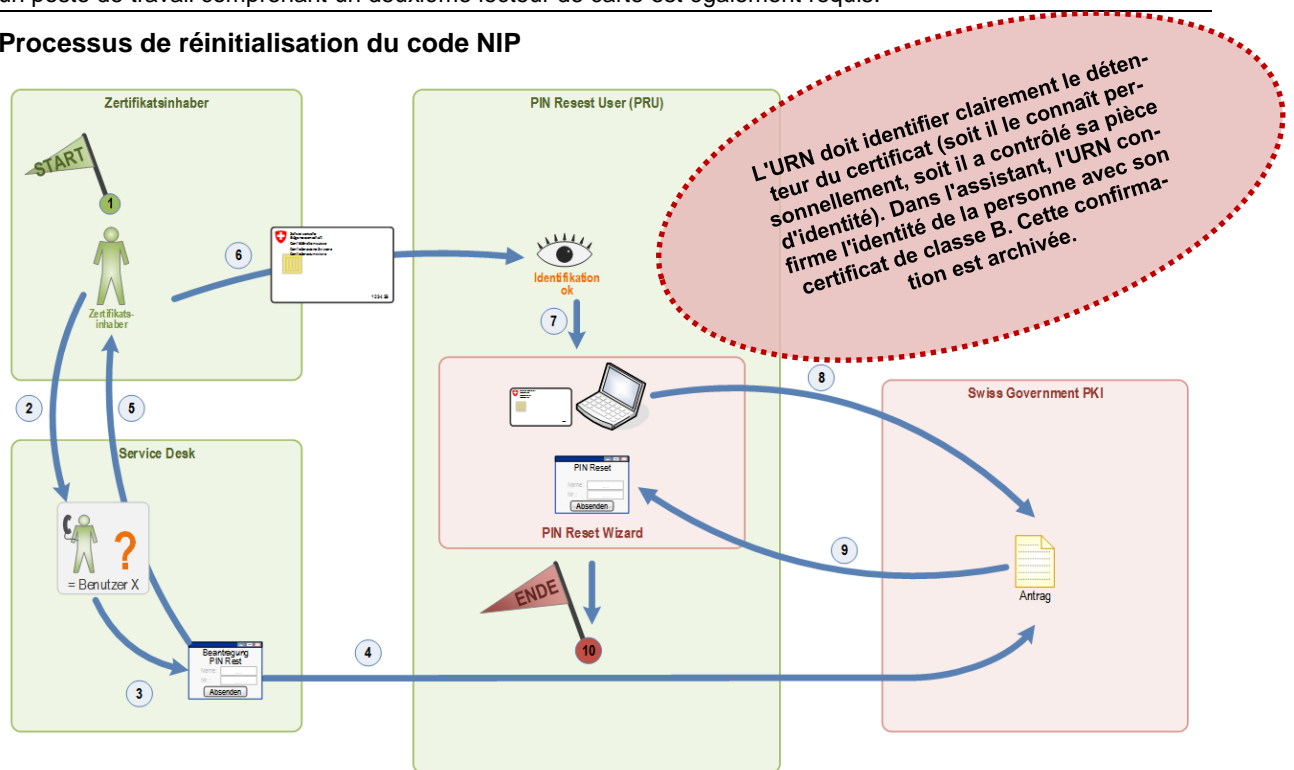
un poste de travail comprenant un deuxième lecteur de carte est également requis.

Processus de réinitialisation du code NIP

L'URN doit identifier clairement le détenteur du certificat (soit il le connaît personnellement, soit il a contrôlé sa pièce d'identité). Dans l'assistant, l'URN confirme l'identité de la personne avec son certificat de classe B. Cette confirmation est archivée.

Zertifikatsinhaber

START

1

Zertifikats-inhaber

6

1234

PIN Reset User (PRU)

Identifikation ok

7

8

Swiss Government PKI

2

5

Service Desk

PIN Reset
Name:
Nr.:
Absenden

PIN Reset Wizard

9

= Benutzer X

Antrag

ENDE

10

Beantragung PIN Rest
Name:
Nr.:
Absenden

4

3